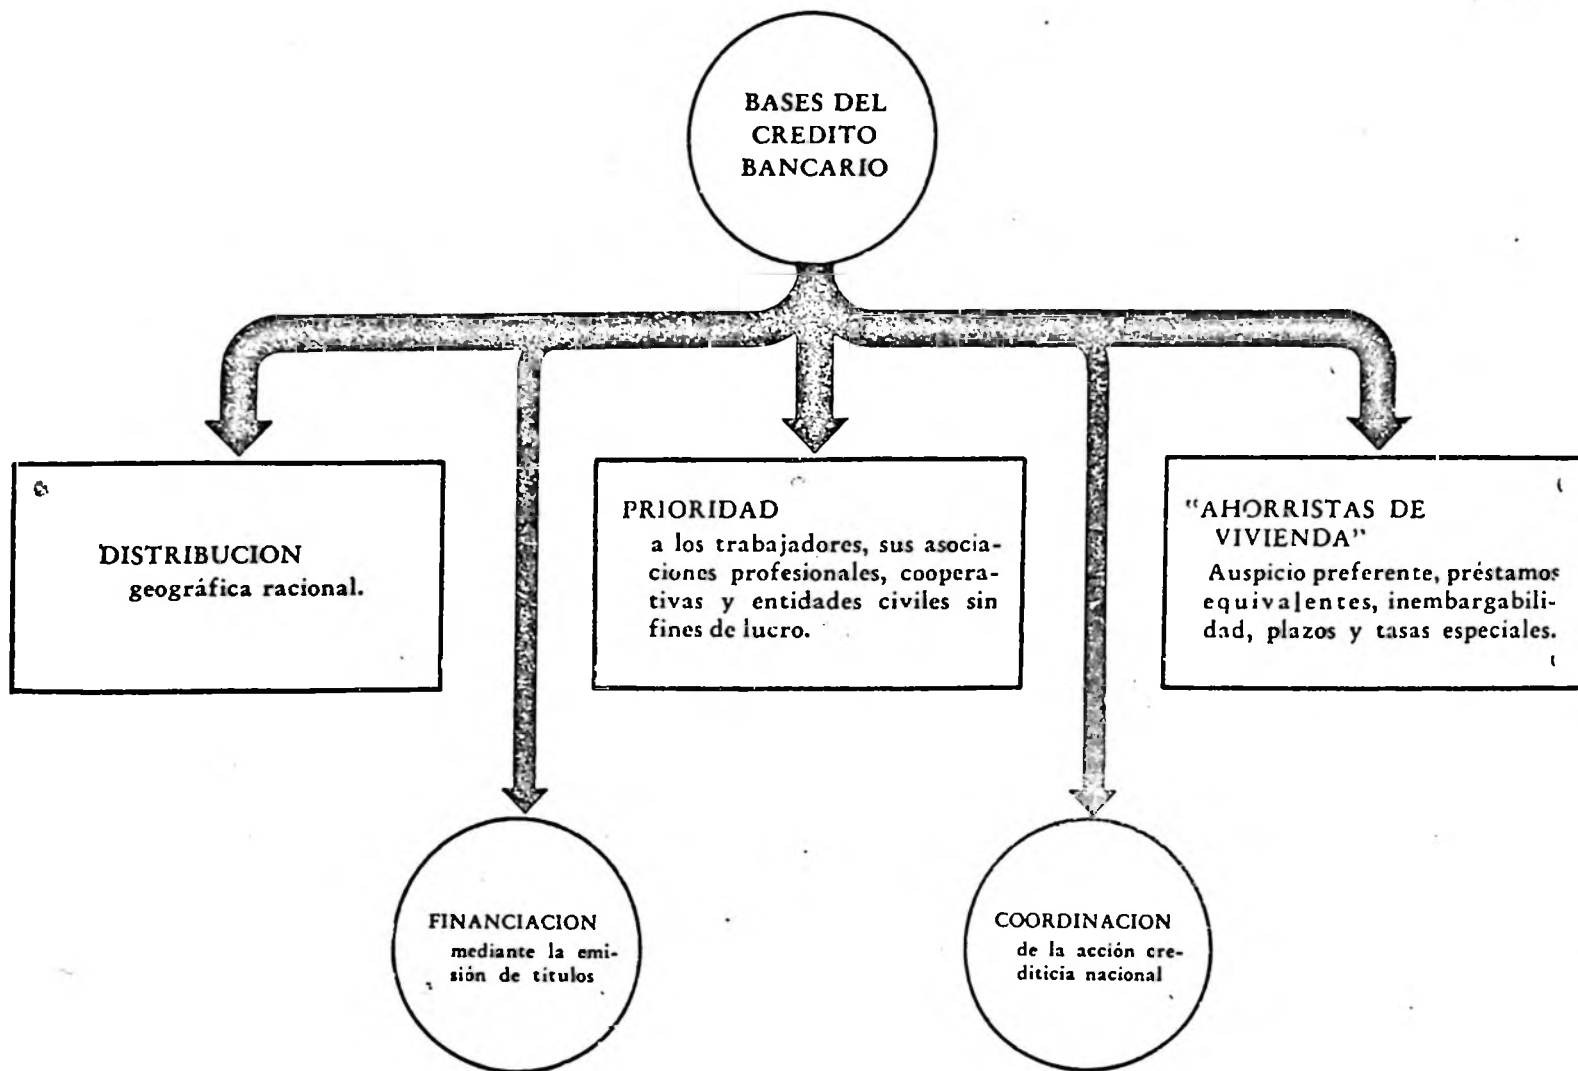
BASES DEL CREDITO BANCARIO

DISTRIBUCION
geográfica racional.

PRIORIDAD
a los trabajadores, sus asociaciones profesionales, cooperativas y entidades civiles sin fines de lucro.

"AHORRISTAS DE VIVIENDA"
Auspicio preferente, préstamos equivalentes, inembargabilidad, plazos y tasas especiales.

FINANCIACION
mediante la emisión de titulos

COORDINACION
de la acción crediticia nacional